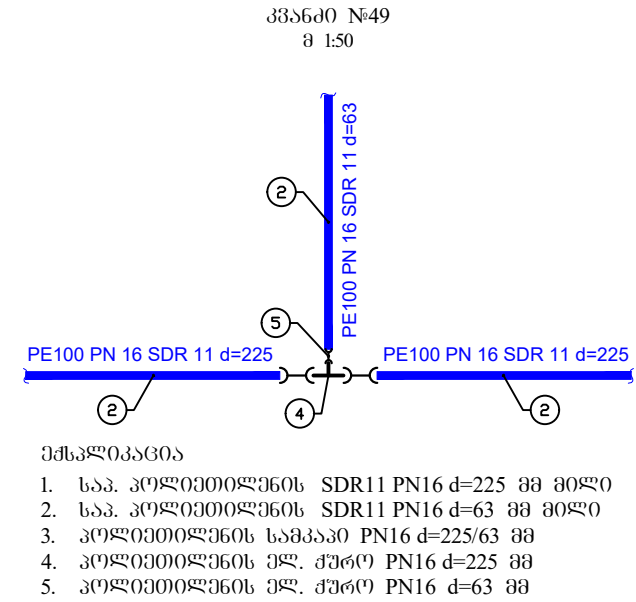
კვანძი №49
მ 1:50

PE100 PN 16 SDR 11 d=63

2

5

PE100 PN 16 SDR 11 d=225

PE100 PN 16 SDR 11 d=225

2

4

2

ექსპლიკაცია

1. საპ. პოლიეთილენის SDR11 PN16 d=225 მმ მილი
2. საპ. პოლიეთილენის SDR11 PN16 d=63 მმ მილი
3. პოლიეთილენის სამკაპი PN16 d=225/63 მმ
4. პოლიეთილენის ელ. ქუროს PN16 d=225 მმ
5. პოლიეთილენის ელ. ქუროს PN16 d=63 მმ